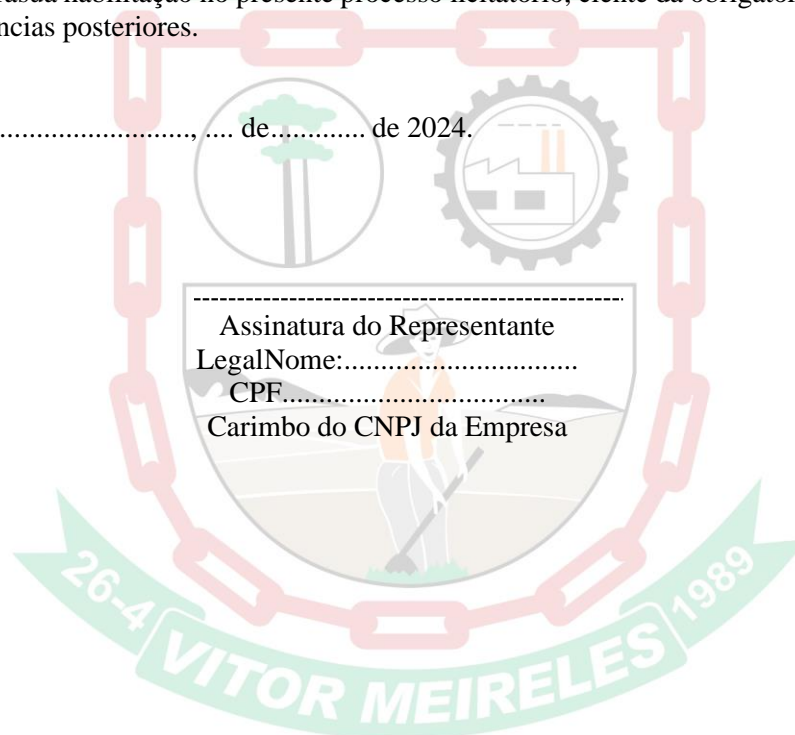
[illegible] habilitação no presente processo licitatório, ciente da obrigatori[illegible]
ncias posteriores.

.........................., .... de........... de 2024.

---------------------------------------------------
Assinatura do Representante
LegalNome:...............................
CPF..................................
Carimbo do CNPJ da Empresa

26-4 VITOR MEIRELES 1989